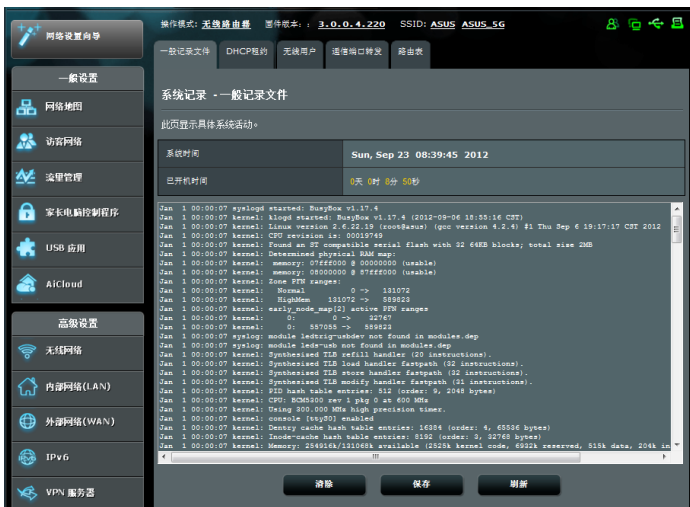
网络设置向导

一般设置

网络地图

访客网络

流量管理

家长电脑控制程序

USB 应用

AiCloud

高级设置

无线网络

内部网络(LAN)

外部网络(WAN)

IPv6

VPN 服务器

操作模式：无线路由器　固件版本：3.0.0.4.220　SSID: ASUS ASUS_5G

一般记录文件 | DHCP租约 | 无线用户 | 通信端口转发 | 路由表

系统记录 - 一般记录文件

此页显示具体系统活动。

| 系统时间 | Sun, Sep 23 08:39:45 2012 |
|---|---|
| 已开机时间 | 0天 0时 8分 50秒 |

Jan 1 00:00:07 syslogd started: BusyBox v1.17.4
Jan 1 00:00:07 kernel: klogd started: BusyBox v1.17.4 (2012-09-06 18:55:16 CST)
Jan 1 00:00:07 kernel: Linux version 2.6.22.19 (root@asus) (gcc version 4.2.4) #1 Thu Sep 6 19:17:17 CST 2012
Jan 1 00:00:07 kernel: CPU revision is: 00019749
Jan 1 00:00:07 kernel: Found an ST compatible serial flash with 32 64KB blocks; total size 2MB
Jan 1 00:00:07 kernel: Determined physical RAM map:
Jan 1 00:00:07 kernel: memory: 07fff000 @ 00000000 (usable)
Jan 1 00:00:07 kernel: memory: 08000000 @ 87fff000 (usable)
Jan 1 00:00:07 kernel: Zone PFN ranges:
Jan 1 00:00:07 kernel: Normal 0 -> 131072
Jan 1 00:00:07 kernel: HighMem 131072 -> 589823
Jan 1 00:00:07 kernel: early_node_map[2] active PFN ranges
Jan 1 00:00:07 kernel: 0: 0 -> 32767
Jan 1 00:00:07 kernel: 0: 557055 -> 589823
Jan 1 00:00:07 syslog: module ledtrig-usbdev not found in modules.dep
Jan 1 00:00:07 syslog: module leds-usb not found in modules.dep
Jan 1 00:00:07 kernel: Synthesized TLB refill handler (20 instructions).
Jan 1 00:00:07 kernel: Synthesized TLB load handler fastpath (32 instructions).
Jan 1 00:00:07 kernel: Synthesized TLB store handler fastpath (32 instructions).
Jan 1 00:00:07 kernel: Synthesized TLB modify handler fastpath (31 instructions).
Jan 1 00:00:07 kernel: PID hash table entries: 512 (order: 9, 2048 bytes)
Jan 1 00:00:07 kernel: CPU: BCM5300 rev 1 pkg 0 at 600 MHz
Jan 1 00:00:07 kernel: Using 300.000 MHz high precision timer.
Jan 1 00:00:07 kernel: console [ttyS0] enabled
Jan 1 00:00:07 kernel: Dentry cache hash table entries: 16384 (order: 4, 65536 bytes)
Jan 1 00:00:07 kernel: Inode-cache hash table entries: 8192 (order: 3, 32768 bytes)
Jan 1 00:00:07 kernel: Memory: 254916k/131068k available (2525k kernel code, 6932k reserved, 515k data, 204k in

清除　保存　刷新